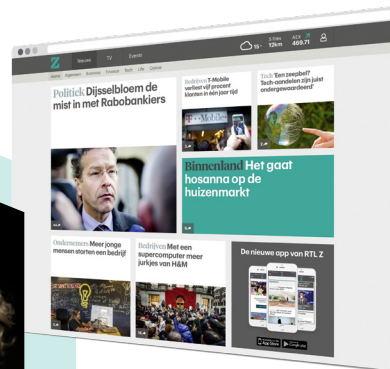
Z Nieuws TV Events

15° 5 Files 12km AEX 469.71

Home Algemeen Economie Finance Tech Life Online

Politiek Dijsselbloem de mist in met Rabobankiers

Bedrijven T-Mobile verliest vijf procent klanten in één jaar tijd

Tech 'Een zeepbel?' 'Tech-aandelen zijn juist ondergewaardeerd'

Binnenland Het gaat hosanna op de huizenmarkt

Ondernemen Meer jonge mensen starten een bedrijf

Bedrijven Met een supercomputer meer jurkjes van H&M

De nieuwe app van RTL Z